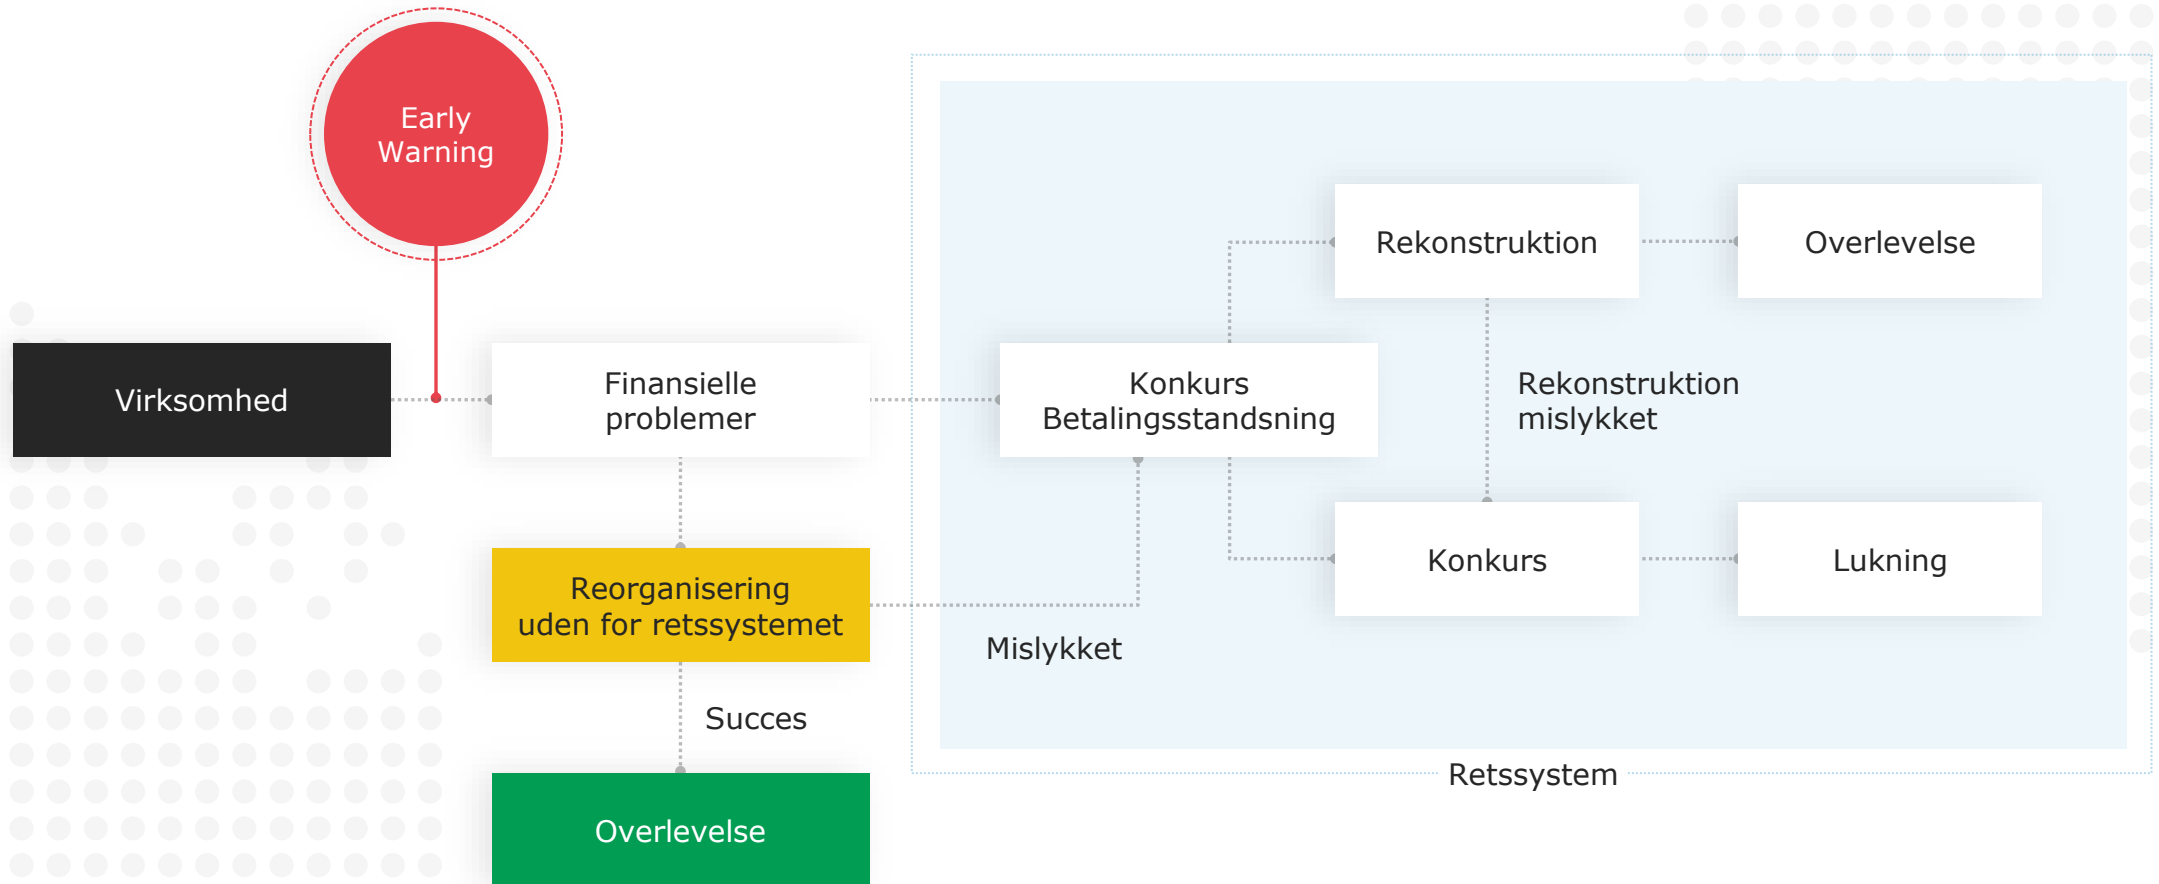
Early Warning

Virksomhed

Finansielle problemer

Reorganisering uden for retssystemet

Succes

Overlevelse

Konkurs Betalingsstandsning

Rekonstruktion

Overlevelse

Rekonstruktion mislykket

Konkurs

Lukning

Mislykket

Retssystem